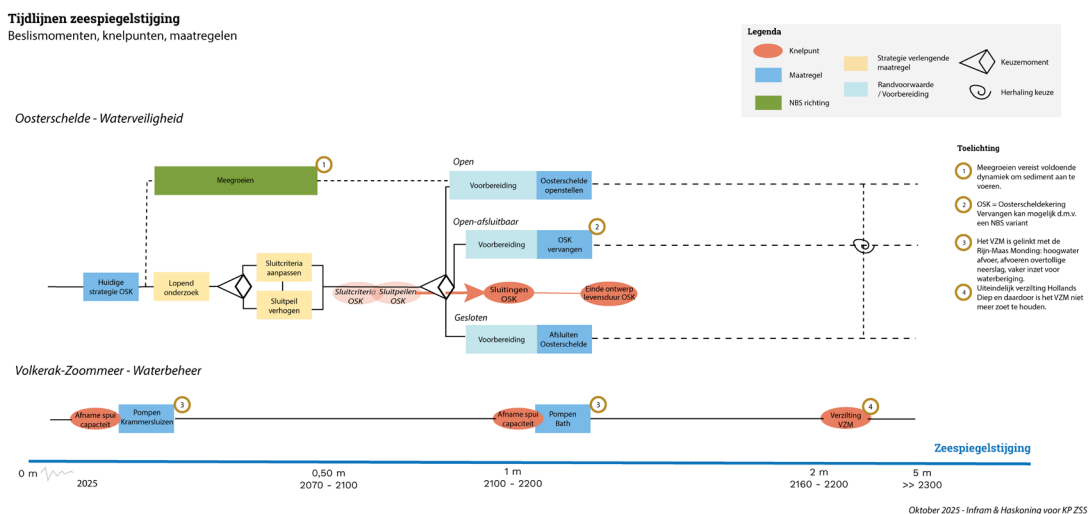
Tijdlijnen zeespiegelstijging
Beslismomenten, knelpunten, maatregelen

Legenda
Knelpunt
Maatregel
NBS richting
Strategie verlengende maatregel
Randvoorwaarde / Voorbereiding
Keuzemoment
Herhaling keuze

Oosterschelde - Waterveiligheid

Meegroeien 1
Open
Voorbereiding
Oosterschelde openstellen
Open-afsluitbaar
Voorbereiding
OSK vervangen 2
Huidige strategie OSK
Lopend onderzoek
Sluitcriteria aanpassen
Sluitpeil verhogen
Sluitcriteria OSK
Sluitpeilen OSK
Sluitingen OSK
Einde ontwerp levensduur OSK
Gesloten
Voorbereiding
Afsluiten Oosterschelde

Toelichting
1 Meegroeien vereist voldoende dynamiek om sediment aan te voeren.
2 OSK = Oosterscheldekering Vervangen kan mogelijk d.m.v. een NBS variant
3 Het VZM is gelinkt met de Rijn-Maas Monding: hoogwater afvoer, afvoeren overtollige neerslag, vaker inzet voor waterberging.
4 Uiteindelijk verzilting Hollands Diep en daardoor is het VZM niet meer zoet te houden.

Volkerak-Zoommeer - Waterbeheer

Afname spui capaciteit
Pompen Krammersluizen 3
Afname spui capaciteit
Pompen Bath 3
Verzilting VZM 4

Zeespiegelstijging
0 m
2025
0,50 m
2070 - 2100
1 m
2100 - 2200
2 m
2160 - 2200
5 m
>> 2300

Oktober 2025 - Infram & Haskoning voor KP ZSS